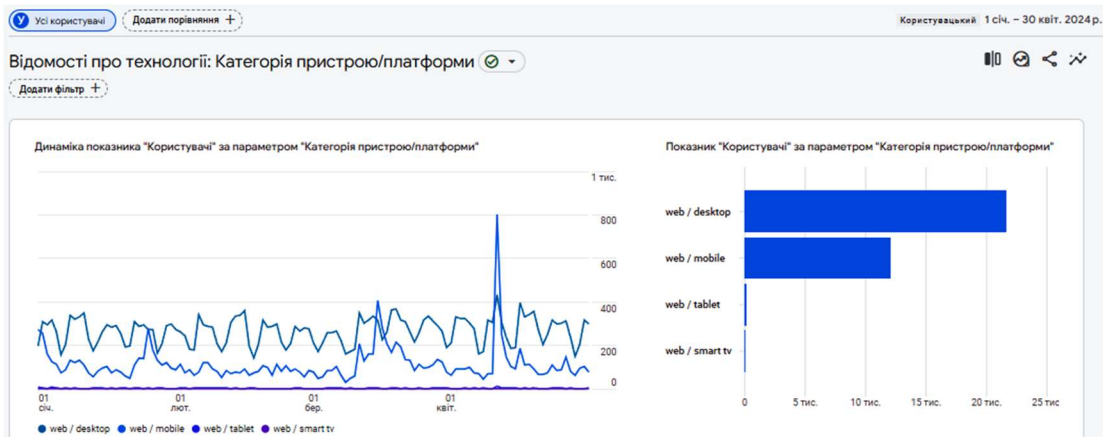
У Усі користувачі
Додати порівняння +
Користувацький 1 січ. – 30 квіт. 2024 р.

Відомості про технології: Категорія пристрою/платформи

Додати фільтр +

Динаміка показника "Користувачі" за параметром "Категорія пристрою/платформи"

1 тис.
800
600
400
200
0

01 січ.
01 лют.
01 бер.
01 квіт.

● web / desktop ● web / mobile ● web / tablet ● web / smart tv

Показник "Користувачі" за параметром "Категорія пристрою/платформи"

web / desktop
web / mobile
web / tablet
web / smart tv

0
5 тис.
10 тис.
15 тис.
20 тис.
25 тис.